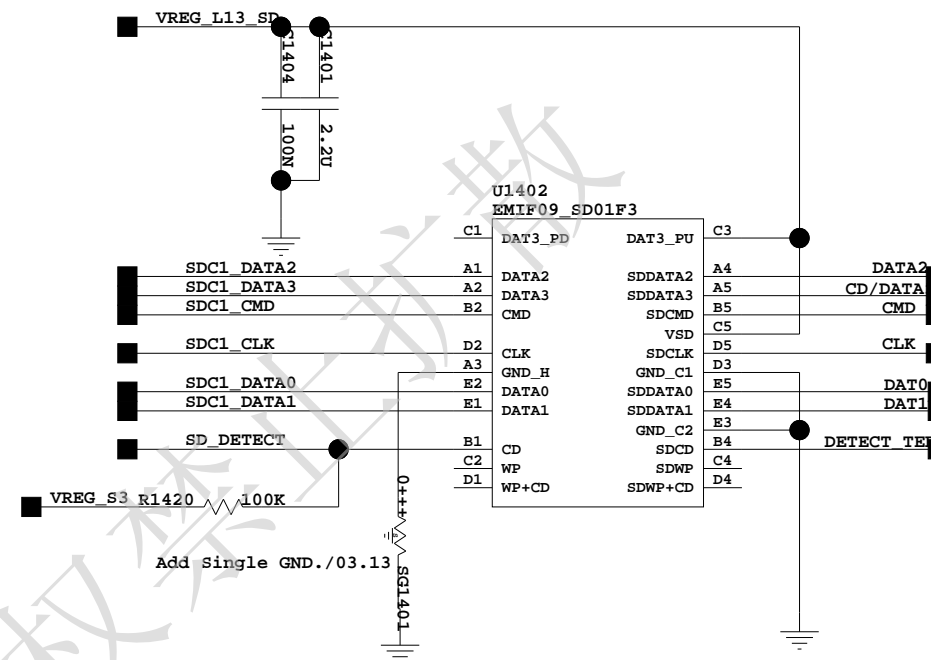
VREG_L13_SD

C1404
100N

C1401
2.2U

U1402
EMIF09_SD01F3

| | | | |
|---|---|---|---|
| C1 | DAT3_PD | DAT3_PU | C3 |
| A1 | DATA2 | SDDATA2 | A4 |
| A2 | DATA3 | SDDATA3 | A5 |
| B2 | CMD | SDCMD | B5 |
| | | VSD | C5 |
| D2 | CLK | SDCLK | D5 |
| A3 | GND_H | GND_C1 | D3 |
| E2 | DATA0 | SDDATA0 | E5 |
| E1 | DATA1 | SDDATA1 | E4 |
| | | GND_C2 | E3 |
| B1 | CD | SDCD | B4 |
| C2 | WP | SDWP | C4 |
| D1 | WP+CD | SDWP+CD | D4 |

SDC1_DATA2
SDC1_DATA3
SDC1_CMD
SDC1_CLK
SDC1_DATA0
SDC1_DATA1
SD_DETECT

DATA2
CD/DATA
CMD
CLK
DAT0
DAT1
DETECT_TE

VREG_S3 R1420 100K

0+++

Add Single GND./03.13

SG1401